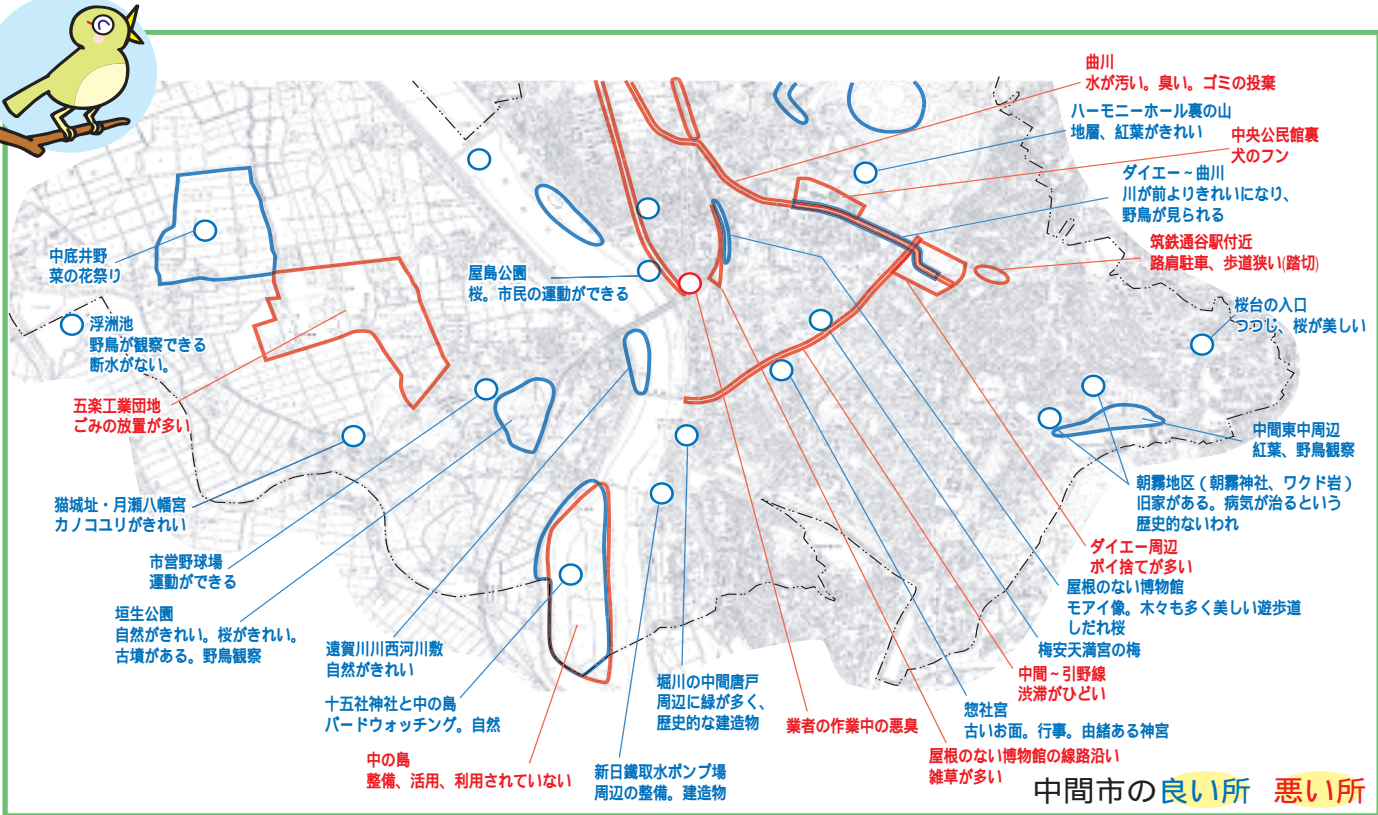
曲川
水が汚い。臭い。ゴミの投棄

ハーモニーホール裏の山
地層、紅葉がきれい

中央公民館裏
犬のフン

ダイエー～曲川
川が前よりきれいになり、
野鳥が見られる

筑鉄通谷駅付近
路肩駐車、歩道狭い(踏切)

桜台の入口
つつじ、桜が美しい

中間東中周辺
紅葉、野鳥観察

朝霧地区（朝霧神社、ワクド岩）
旧家がある。病気が治るという
歴史的ないわれ

ダイエー周辺
ポイ捨てが多い

屋根のない博物館
モアイ像。木々も多く美しい遊歩道
しだれ桜

梅安天満宮の梅

中間～引野線
渋滞がひどい

惣社宮
古いお面。行事。由緒ある神宮

屋根のない博物館の線路沿い
雑草が多い

業者の作業中の悪臭

堀川の中間唐戸
周辺に緑が多く、
歴史的な建造物

新日鐵取水ポンプ場
周辺の整備。建造物

中の島
整備、活用、利用されていない

十五社神社と中の島
バードウォッチング。自然

遠賀川川西河川敷
自然がきれい

垣生公園
自然がきれい。桜がきれい。
古墳がある。野鳥観察

市営野球場
運動ができる

猫城址・月瀬八幡宮
カノコユリがきれい

五楽工業団地
ごみの放置が多い

浮洲池
野鳥が観察できる
断水がない。

中底井野
菜の花祭り

屋島公園
桜。市民の運動ができる

中間市の良い所　悪い所